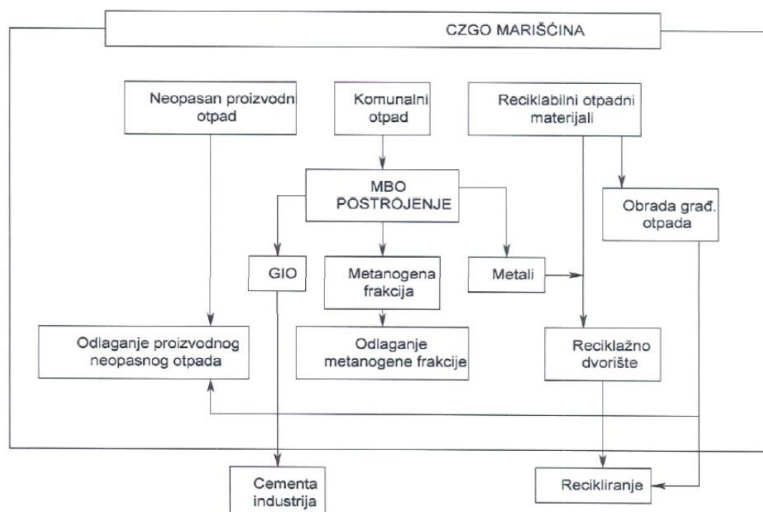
CZGO MARIŠĆINA

Neopasan proizvodni otpad

Komunalni otpad

Reciklabilni otpadni materijali

MBO POSTROJENJE

Obrada građ. otpada

GIO

Metanogena frakcija

Metali

Odlaganje proizvodnog neopasnog otpada

Odlaganje metanogene frakcije

Reciklažno dvorište

Cementa industrija

Recikliranje